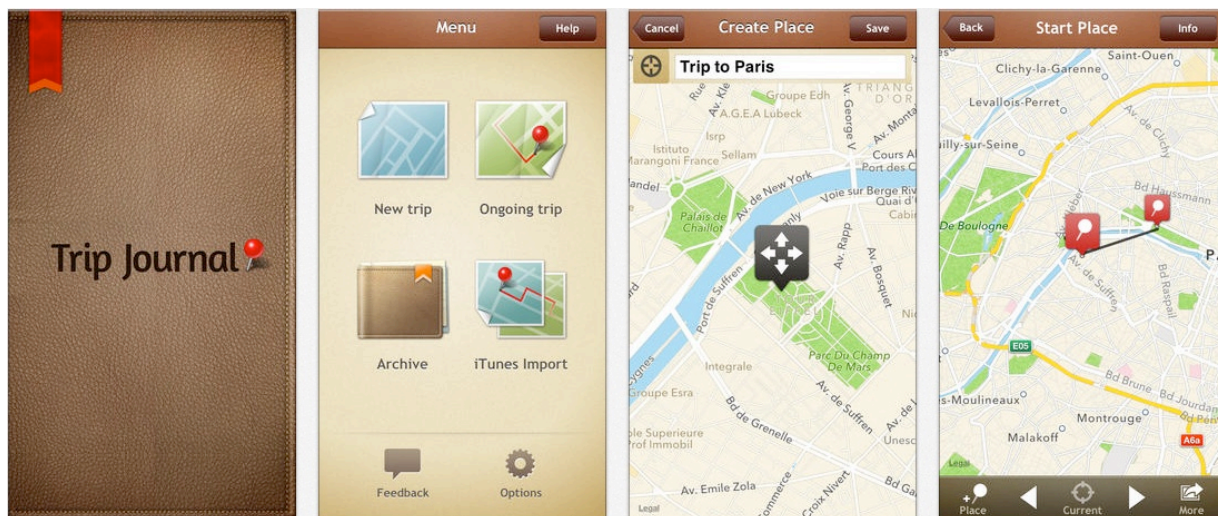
Trip Journal

Menu
Help
New trip
Ongoing trip
Archive
iTunes Import
Feedback
Options

Cancel
Create Place
Save
Trip to Paris
Av. Kléber
Groupe Edh
A.G.E.A Lubeck
Isrp
Institut Marangoni France
Sellam
Av. de New York
Voie sur Berge Rive
Quai d'Or
Palais de Chaillot
Av. Rapp
Av. Bosquet
Port de Suffren
Parc Du Champ de Mars
Integrale
Groupe Esra
Av. de Suffren
Bd de Grenelle
Unesco
Av. Emile Zola
Croix Nivert
Commerce
Legal

Back
Start Place
Info
Saint-Ouen
Clichy-la-Garenne
Levallois-Perret
Neuilly-sur-Seine
Bd Haussmann
de Boulogne
Av. de Suffren
Bd Raspail
E05
Bd Brune
Bd Jourdan
Issy-les-Moulineaux
Montrouge
Malakoff
A6a
Legal
Place
Current
More